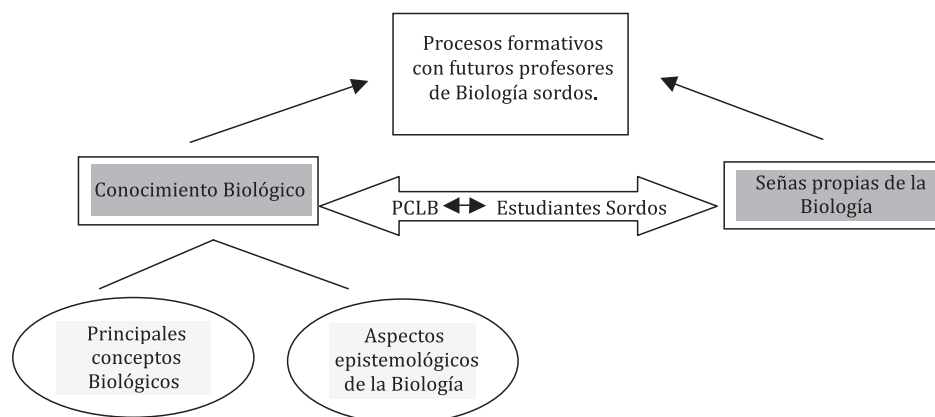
Procesos formativos con futuros profesores de Biología sordos.

Conocimiento Biológico

PCLB ◀▶ Estudiantes Sordos

Señas propias de la Biología

Principales conceptos Biológicos

Aspectos epistemológicos de la Biología